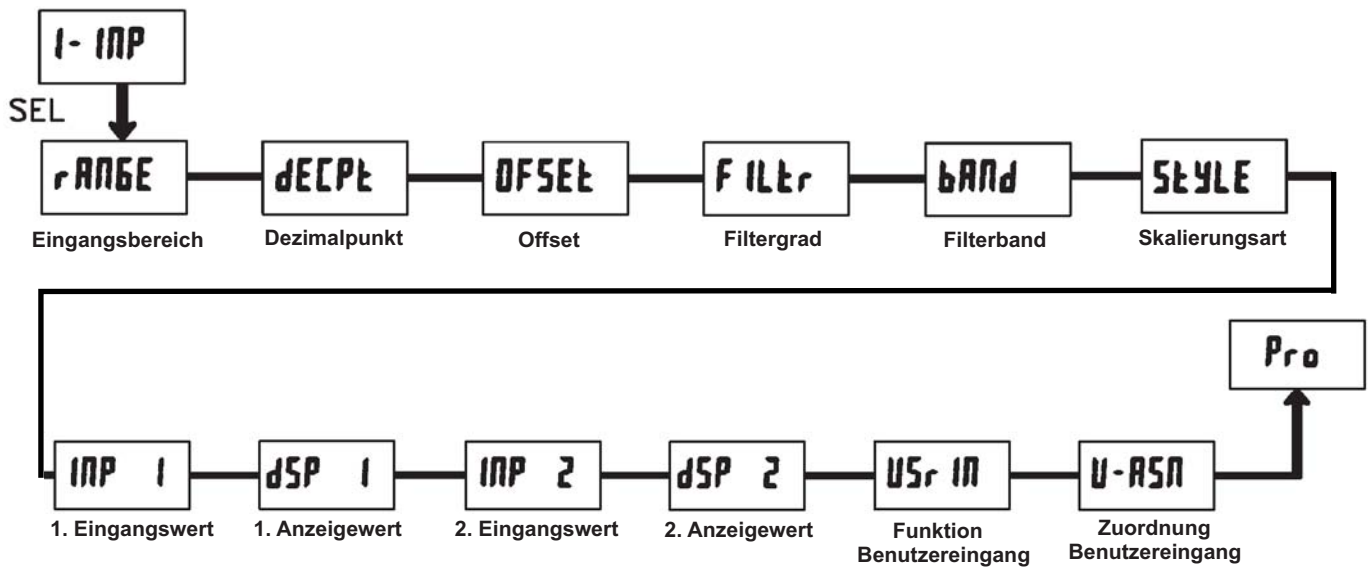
1- INP

SEL

rANGE

Eingangsbereich

dECPt

Dezimalpunkt

OFSEt

Offset

FILtr

Filtergrad

bANd

Filterband

StYLE

Skalierungsart

INP 1

1. Eingangswert

dSP 1

1. Anzeigewert

INP 2

2. Eingangswert

dSP 2

2. Anzeigewert

USr IN

Funktion Benutzereingang

U-ASN

Zuordnung Benutzereingang

Pro